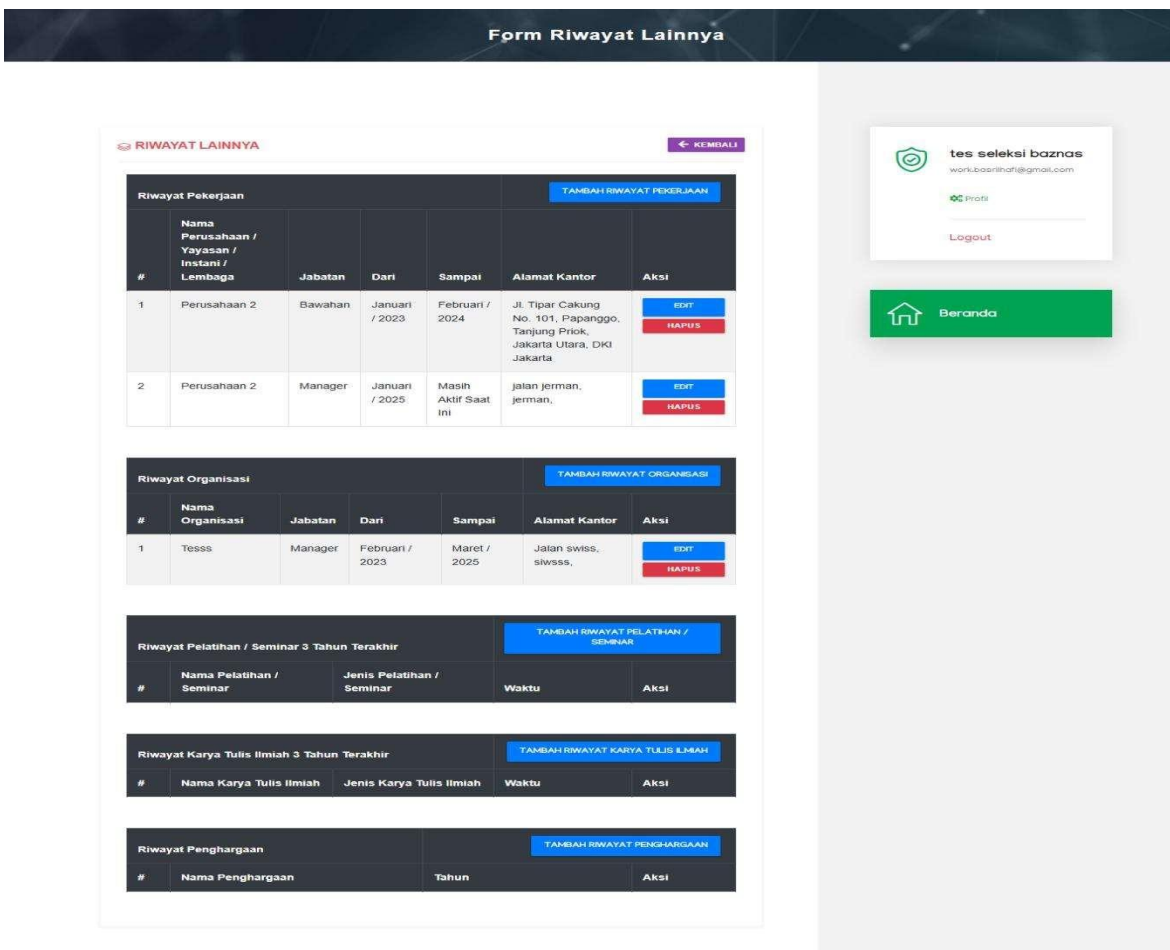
Form Riwayat Lainnya

RIWAYAT LAINNYA

← KEMBALI

Riwayat Pekerjaan

TAMBAH RIWAYAT PEKERJAAN

| # | Nama Perusahaan / Yayasan / Instani / Lembaga | Jabatan | Dari | Sampai | Alamat Kantor | Aksi |
|---|---|---|---|---|---|---|
| 1 | Perusahaan 2 | Bawahan | Januari / 2023 | Februari / 2024 | Jl. Tipar Cakung No. 101, Papanggo, Tanjung Priok, Jakarta Utara, DKI Jakarta | EDIT HAPUS |
| 2 | Perusahaan 2 | Manager | Januari / 2025 | Masih Aktif Saat Ini | jalan jerman, jerman, | EDIT HAPUS |

Riwayat Organisasi

TAMBAH RIWAYAT ORGANISASI

| # | Nama Organisasi | Jabatan | Dari | Sampai | Alamat Kantor | Aksi |
|---|---|---|---|---|---|---|
| 1 | Tesss | Manager | Februari / 2023 | Maret / 2025 | Jalan swiss, siwsss, | EDIT HAPUS |

Riwayat Pelatihan / Seminar 3 Tahun Terakhir

TAMBAH RIWAYAT PELATIHAN / SEMINAR

| # | Nama Pelatihan / Seminar | Jenis Pelatihan / Seminar | Waktu | Aksi |
|---|---|---|---|---|

Riwayat Karya Tulis Ilmiah 3 Tahun Terakhir

TAMBAH RIWAYAT KARYA TULIS ILMIAH

| # | Nama Karya Tulis Ilmiah | Jenis Karya Tulis Ilmiah | Waktu | Aksi |
|---|---|---|---|---|

Riwayat Penghargaan

TAMBAH RIWAYAT PENGHARGAAN

| # | Nama Penghargaan | Tahun | Aksi |
|---|---|---|---|

tes seleksi baznas
work.basrilhafi@gmail.com
Profil
Logout

Beranda